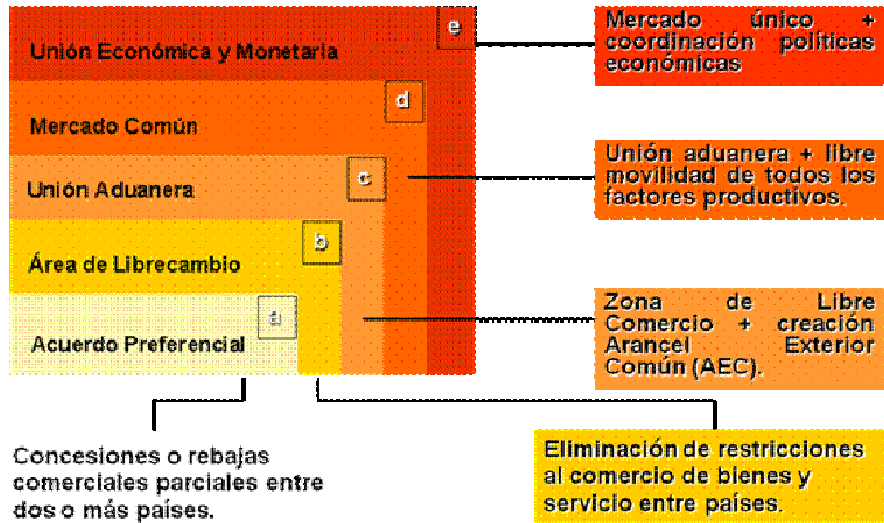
e
Unión Económica y Monetaria

d
Mercado Común

c
Unión Aduanera

b
Área de Librecambio

a
Acuerdo Preferencial

Mercado único + coordinación políticas económicas

Unión aduanera + libre movilidad de todos los factores productivos.

Zona de Libre Comercio + creación Arancel Exterior Común (AEC).

Concesiones o rebajas comerciales parciales entre dos o más países.

Eliminación de restricciones al comercio de bienes y servicio entre países.